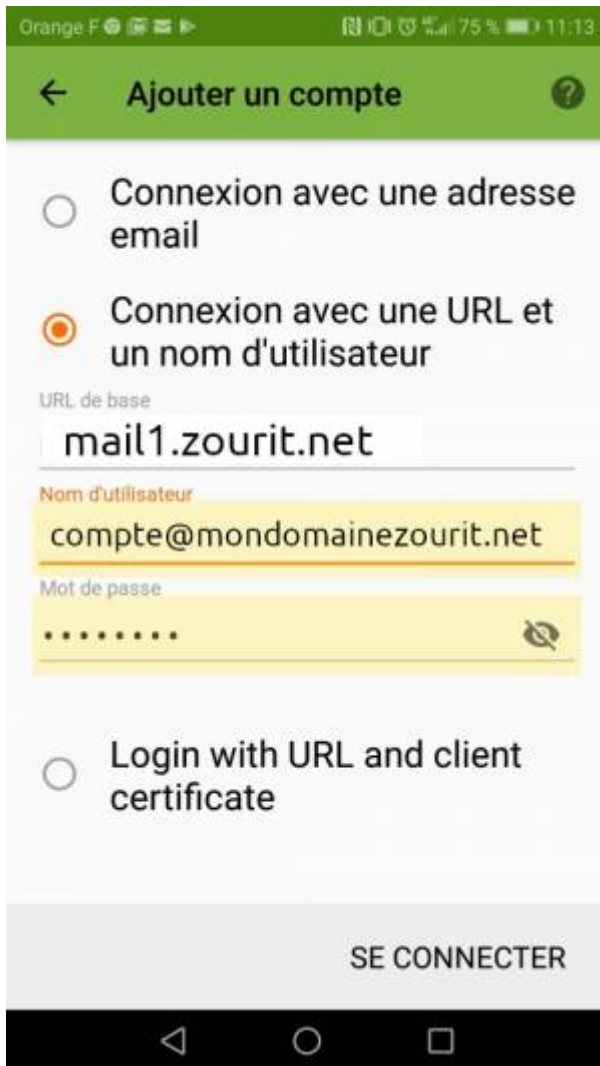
Orange F 75 % 11:13

Ajouter un compte

Connexion avec une adresse email

Connexion avec une URL et un nom d'utilisateur

URL de base

mail1.zourit.net

Nom d'utilisateur

compte@mondomainezourit.net

Mot de passe

••••••••

Login with URL and client certificate

SE CONNECTER